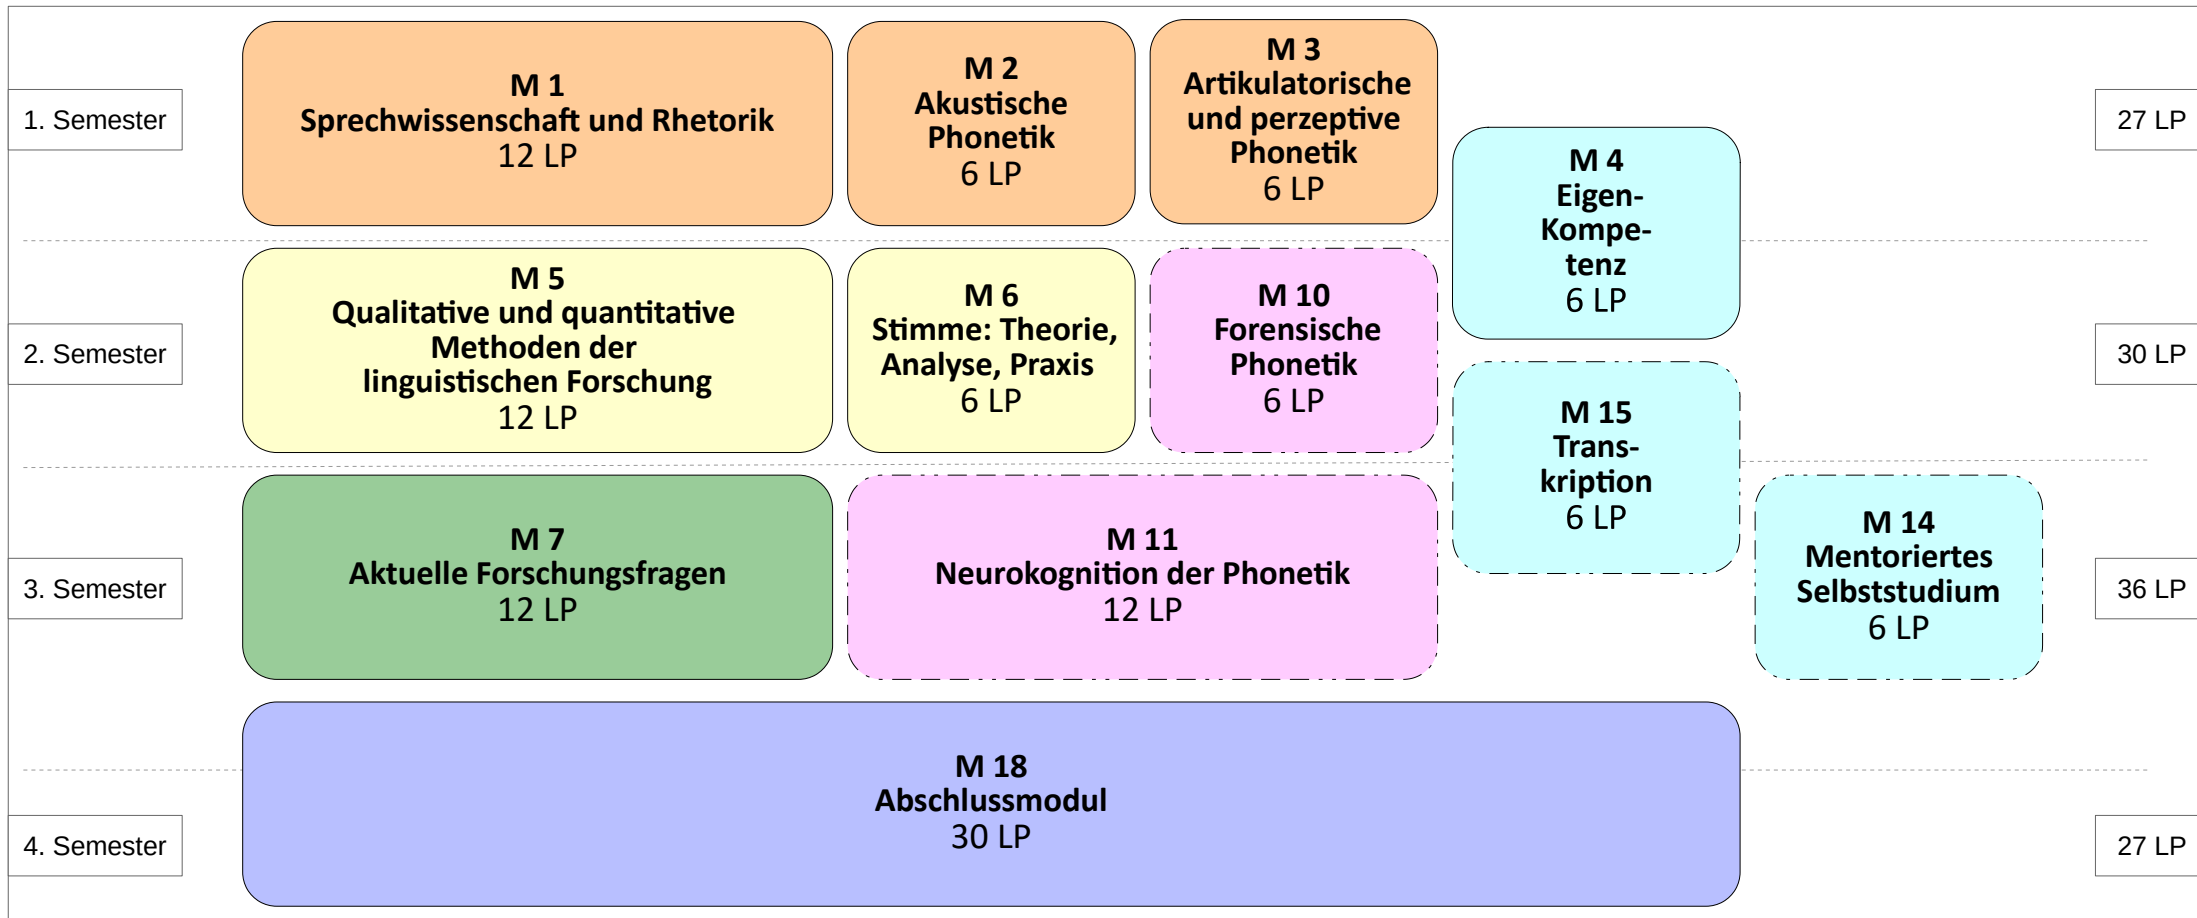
1. Semester

M 1
Sprechwissenschaft und Rhetorik
12 LP

M 2
Akustische Phonetik
6 LP

M 3
Artikulatorische und perzeptive Phonetik
6 LP

M 4
Eigen-Kompe-tenz
6 LP

27 LP

2. Semester

M 5
Qualitative und quantitative Methoden der linguistischen Forschung
12 LP

M 6
Stimme: Theorie, Analyse, Praxis
6 LP

M 10
Forensische Phonetik
6 LP

M 15
Trans-kription
6 LP

30 LP

3. Semester

M 7
Aktuelle Forschungsfragen
12 LP

M 11
Neurokognition der Phonetik
12 LP

M 14
Mentoriertes Selbststudium
6 LP

36 LP

4. Semester

M 18
Abschlussmodul
30 LP

27 LP